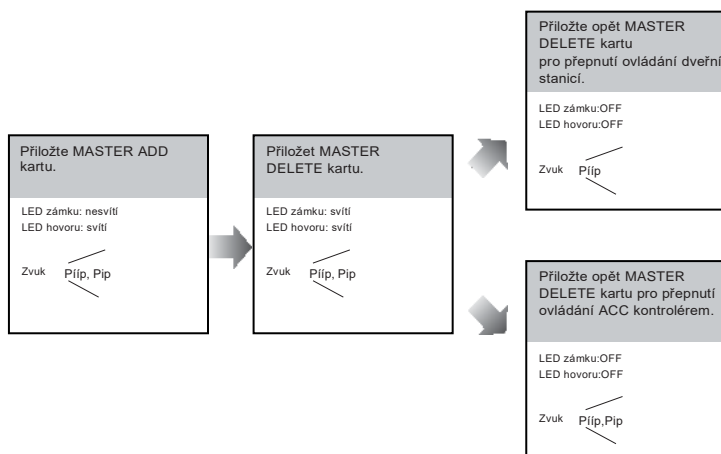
Přiložte MASTER ADD kartu.

LED zámku: nesvítí
LED hovoru: svítí

Zvuk Píp, Pip

Přiložet MASTER DELETE kartu.

LED zámku: svítí
LED hovoru: svítí

Zvuk Píp, Pip

Přiložte opět MASTER DELETE kartu pro přepnutí ovládání dveřní stanicí.

LED zámku:OFF
LED hovoru:OFF

Zvuk Píp

Přiložte opět MASTER DELETE kartu pro přepnutí ovládání ACC kontrolérem.

LED zámku:OFF
LED hovoru:OFF

Zvuk Píp,Pip